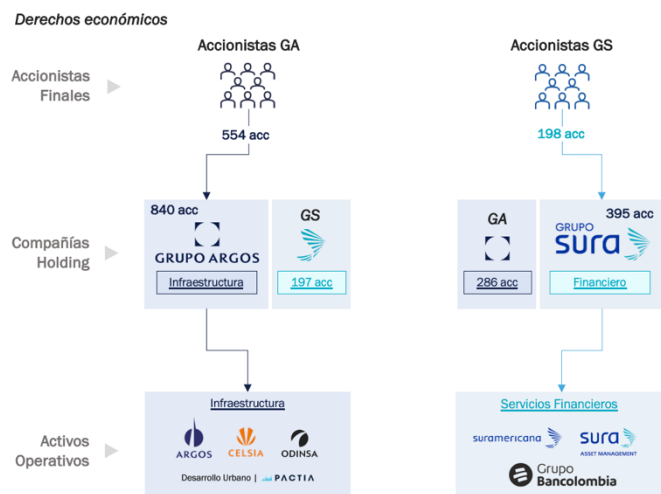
Derechos económicos

Accionistas GA

Accionistas GS

Accionistas Finales

554 acc

198 acc

840 acc

GRUPO ARGOS

Infraestructura

GS

197 acc

GA

286 acc

395 acc

GRUPO sura

Financiero

Compañías Holding

Infraestructura

ARGOS

CELSIA

ODINSA

Desarrollo Urbano | PACTIA

Servicios Financieros

suramericana

sura ASSET MANAGEMENT

Grupo Bancolombia

Activos Operativos